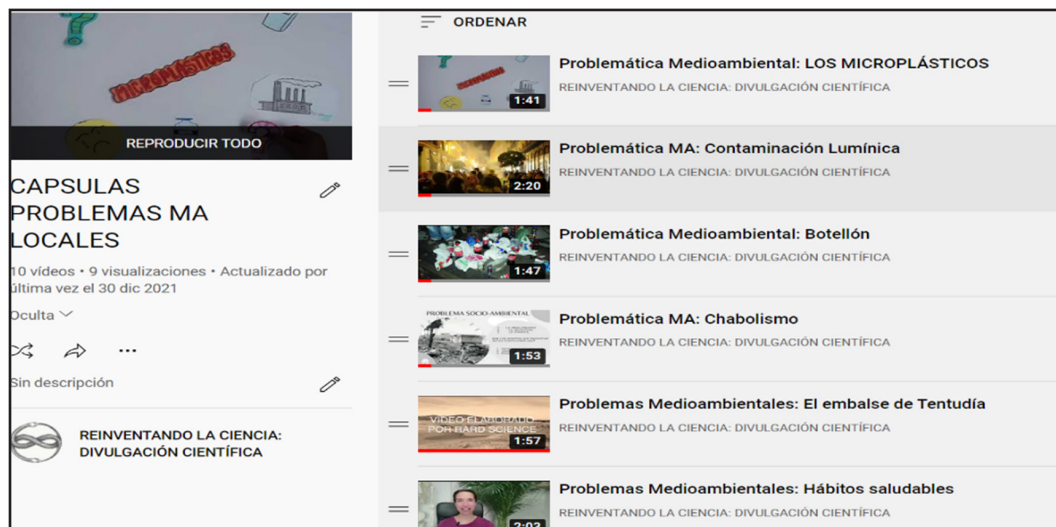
MICROPLÁSTICOS

REPRODUCIR TODO

CAPSULAS PROBLEMAS MA LOCALES

10 vídeos • 9 visualizaciones • Actualizado por última vez el 30 dic 2021

Oculta

Sin descripción

REINVENTANDO LA CIENCIA: DIVULGACIÓN CIENTÍFICA

ORDENAR

1:41
Problemática Medioambiental: LOS MICROPLÁSTICOS
REINVENTANDO LA CIENCIA: DIVULGACIÓN CIENTÍFICA

2:20
Problemática MA: Contaminación Lumínica
REINVENTANDO LA CIENCIA: DIVULGACIÓN CIENTÍFICA

1:47
Problemática Medioambiental: Botellón
REINVENTANDO LA CIENCIA: DIVULGACIÓN CIENTÍFICA

PROBLEMA SOCIO-AMBIENTAL
1:53
Problemática MA: Chabolismo
REINVENTANDO LA CIENCIA: DIVULGACIÓN CIENTÍFICA

VIDEO ELABORADO POR HARD SCIENCE
1:57
Problemas Medioambientales: El embalse de Tentudía
REINVENTANDO LA CIENCIA: DIVULGACIÓN CIENTÍFICA

2:02
Problemas Medioambientales: Hábitos saludables
REINVENTANDO LA CIENCIA: DIVULGACIÓN CIENTÍFICA